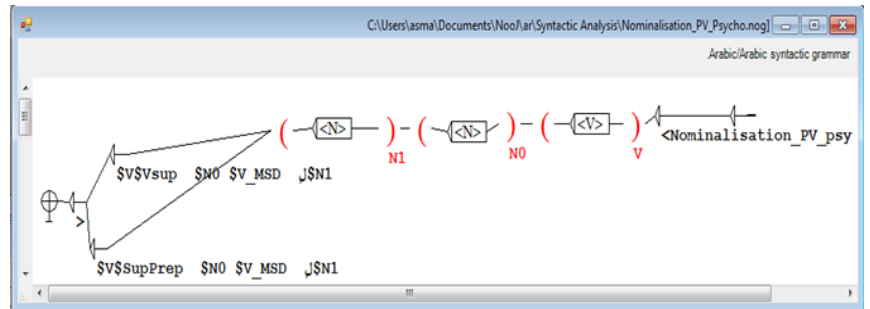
C:\Users\asma\Documents\NooJ\ar\Syntactic Analysis\Nominalisation_PV_Psycho.nog]

.Arabic/Arabic syntactic grammar

( <N> ) ( <N> ) ( <V> ) <Nominalisation_PV_psy

N1 N0 V

$V$Vsup $N0 $V_MSD ل$N1

>

$V$SupPrep $N0 $V_MSD ل$N1

III